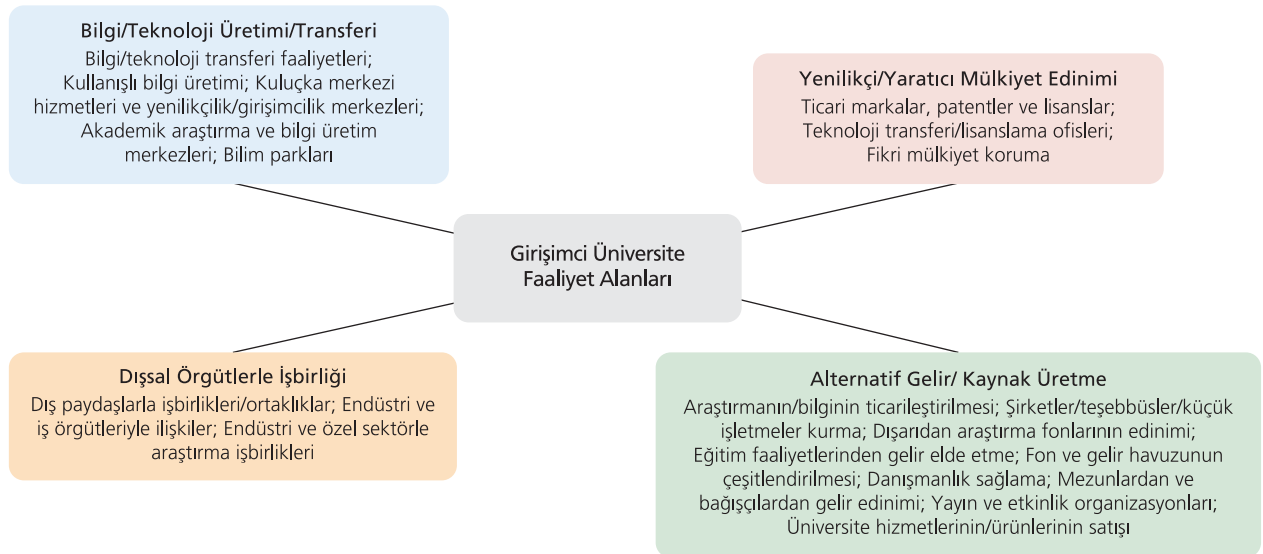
Bilgi/Teknoloji Üretimi/Transferi
Bilgi/teknoloji transferi faaliyetleri; Kullanışlı bilgi üretimi; Kuluçka merkezi hizmetleri ve yenilikçilik/girişimcilik merkezleri; Akademik araştırma ve bilgi üretim merkezleri; Bilim parkları

Yenilikçi/Yaratıcı Mülkiyet Edinimi
Ticari markalar, patentler ve lisanslar; Teknoloji transferi/lisanslama ofisleri; Fikri mülkiyet koruma

Girişimci Üniversite Faaliyet Alanları

Dışsal Örgütlerle İşbirliği
Dış paydaşlarla işbirlikleri/ortaklıklar; Endüstri ve iş örgütleriyle ilişkiler; Endüstri ve özel sektörle araştırma işbirlikleri

Alternatif Gelir/ Kaynak Üretme
Araştırmanın/bilginin ticarileştirilmesi; Şirketler/teşebbüsler/küçük işletmeler kurma; Dışarıdan araştırma fonlarının edinimi; Eğitim faaliyetlerinden gelir elde etme; Fon ve gelir havuzunun çeşitlendirilmesi; Danışmanlık sağlama; Mezunlardan ve bağışçılardan gelir edinimi; Yayın ve etkinlik organizasyonları; Üniversite hizmetlerinin/ürünlerinin satışı